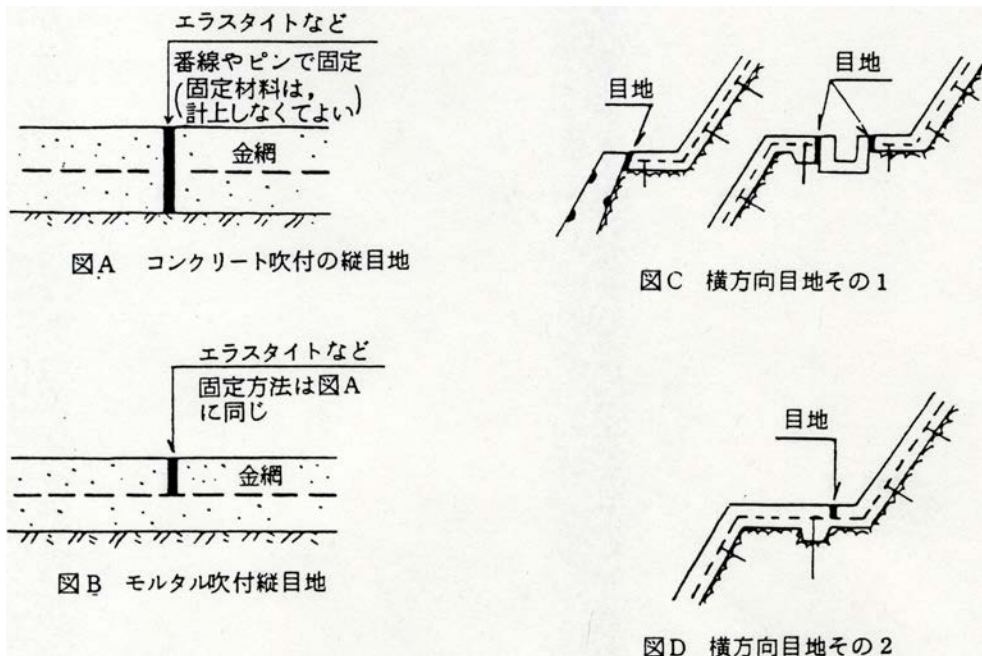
エラスタイトなど
番線やピンで固定
(固定材料は,計上しなくてよい)

金網

図A　コンクリート吹付の縦目地

目地

目地

図C　横方向目地その1

エラスタイトなど
固定方法は図Aに同じ

金網

図B　モルタル吹付縦目地

目地

図D　横方向目地その2